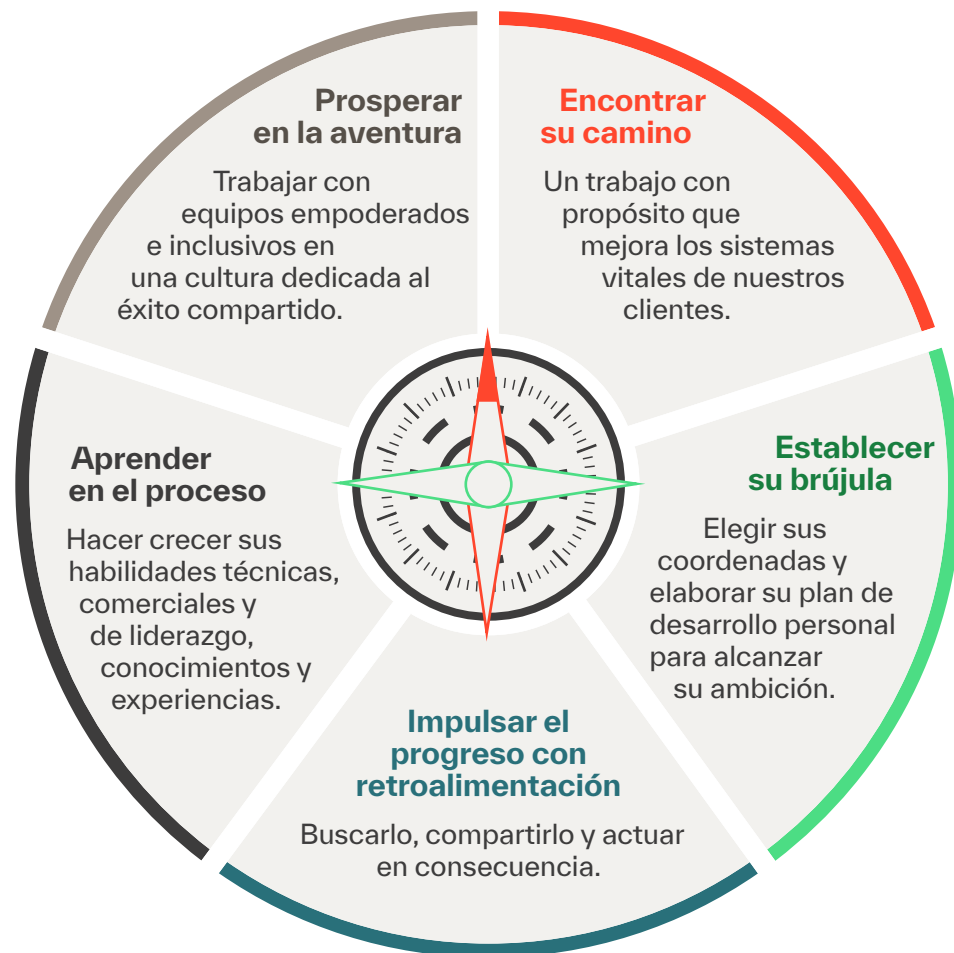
Encontrar su camino

Un trabajo con propósito que mejora los sistemas vitales de nuestros clientes.

Establecer su brújula

Elegir sus coordenadas y elaborar su plan de desarrollo personal para alcanzar su ambición.

Impulsar el progreso con retroalimentación

Buscarlo, compartirlo y actuar en consecuencia.

Aprender en el proceso

Hacer crecer sus habilidades técnicas, comerciales y de liderazgo, conocimientos y experiencias.

Prosperar en la aventura

Trabajar con equipos empoderados e inclusivos en una cultura dedicada al éxito compartido.